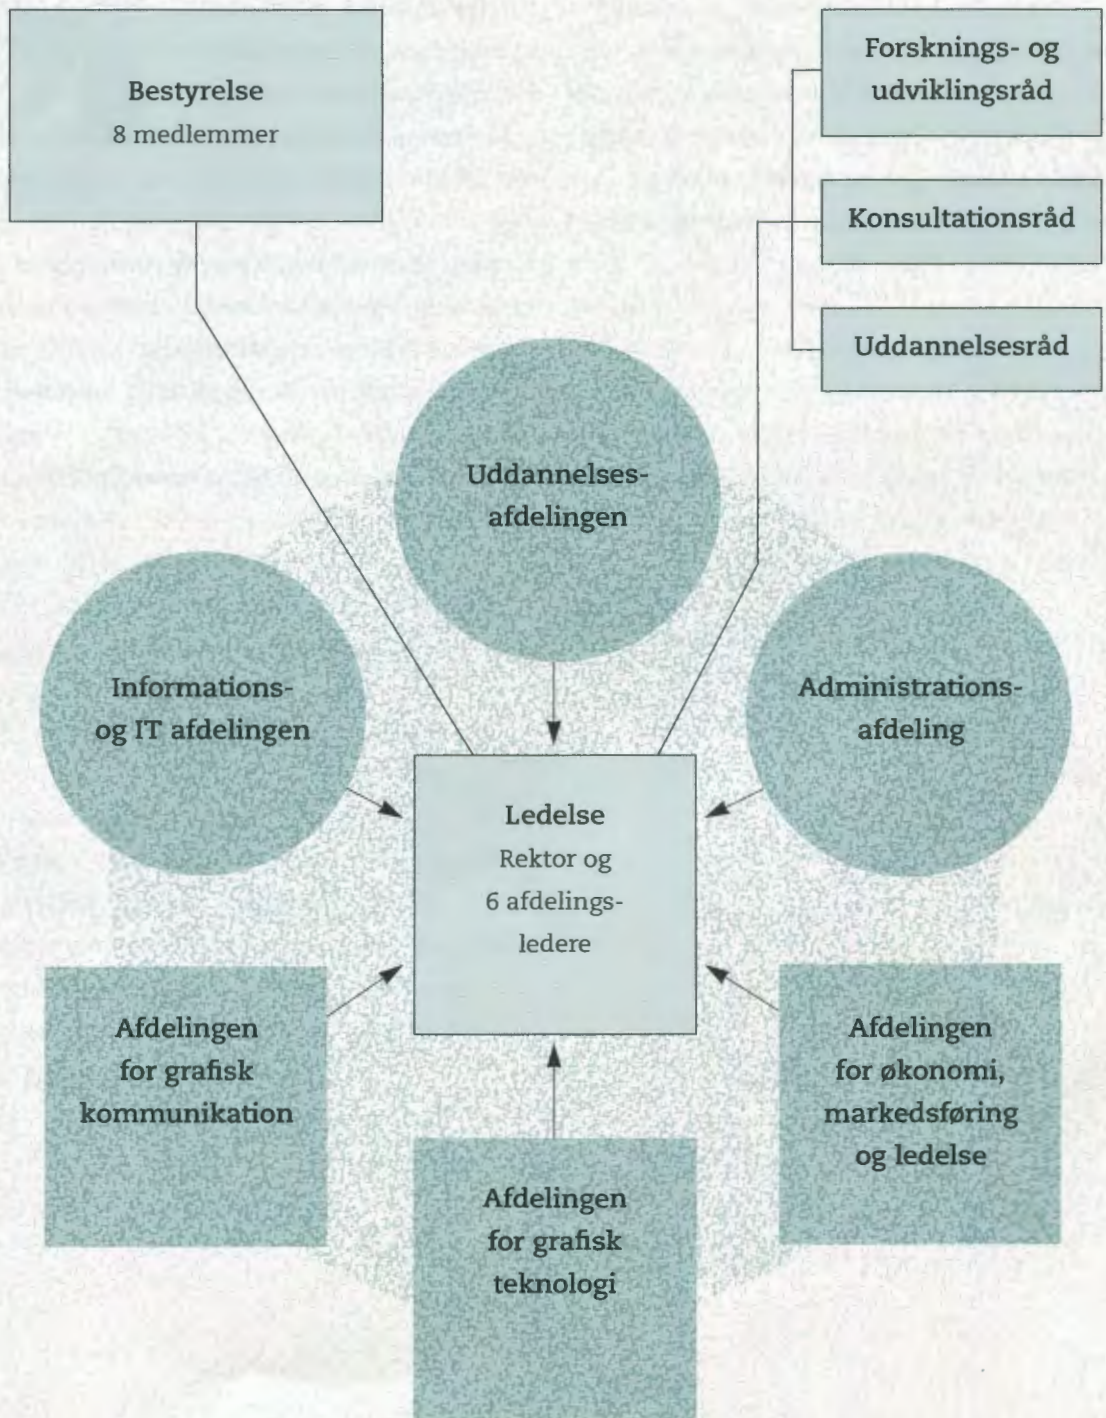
Bestyrelse
8 medlemmer

Forsknings- og udviklingsråd

Konsultationsråd

Uddannelsesråd

Uddannelsesafdelingen

Informations- og IT afdelingen

Administrationsafdeling

Ledelse
Rektor og 6 afdelingsledere

Afdelingen for grafisk kommunikation

Afdelingen for økonomi, markedsføring og ledelse

Afdelingen for grafisk teknologi